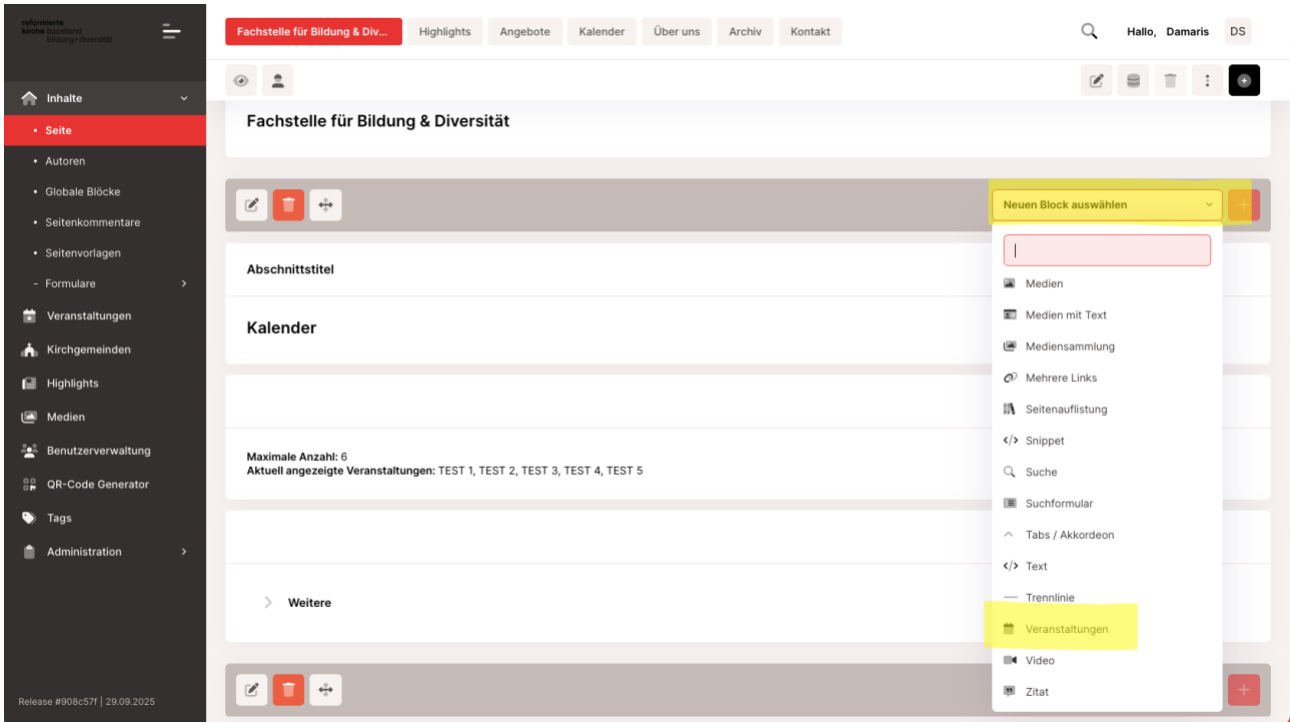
reformierte kirche baselland bildung+diversität

Inhalte
• Seite
• Autoren
• Globale Blöcke
• Seitenkommentare
• Seitenvorlagen
- Formulare
Veranstaltungen
Kirchgemeinden
Highlights
Medien
Benutzerverwaltung
QR-Code Generator
Tags
Administration

Release #908c57f | 29.09.2025

Fachstelle für Bildung & Div... Highlights Angebote Kalender Über uns Archiv Kontakt

Hallo, Damaris DS

Fachstelle für Bildung & Diversität

Neuen Block auswählen

Abschnittstitel

Kalender

Maximale Anzahl: 6
Aktuell angezeigte Veranstaltungen: TEST 1, TEST 2, TEST 3, TEST 4, TEST 5

Weitere

Medien
Medien mit Text
Mediensammlung
Mehrere Links
Seitenauflistung
Snippet
Suche
Suchformular
Tabs / Akkordeon
Text
Trennlinie
Veranstaltungen
Video
Zitat